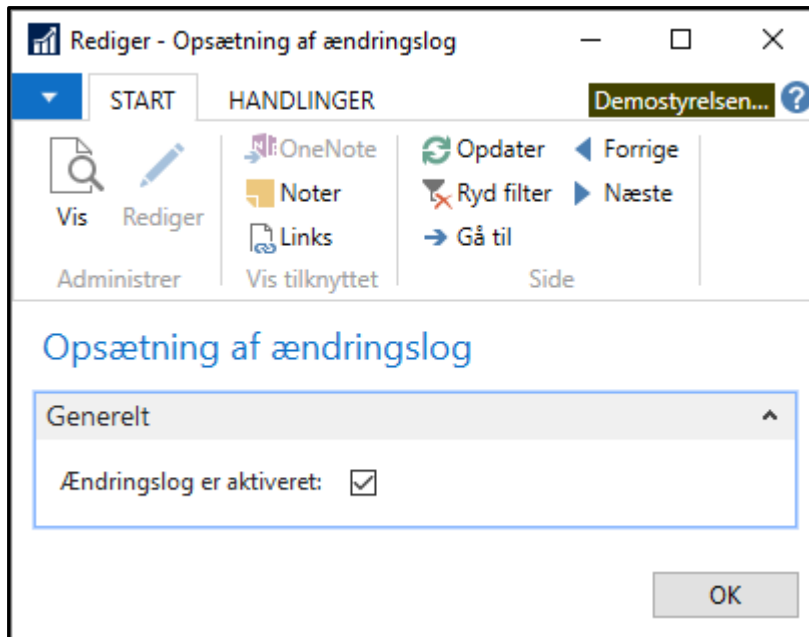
Rediger - Opsætning af ændringslog

START HANDLINGER Demostyrelsen...

Vis Rediger
Administrer

OneNote
Noter
Links
Vis tilknyttet

Opdater
Ryd filter
Gå til
Forrige
Næste
Side

Opsætning af ændringslog

Generelt

Ændringslog er aktiveret: ☑

OK